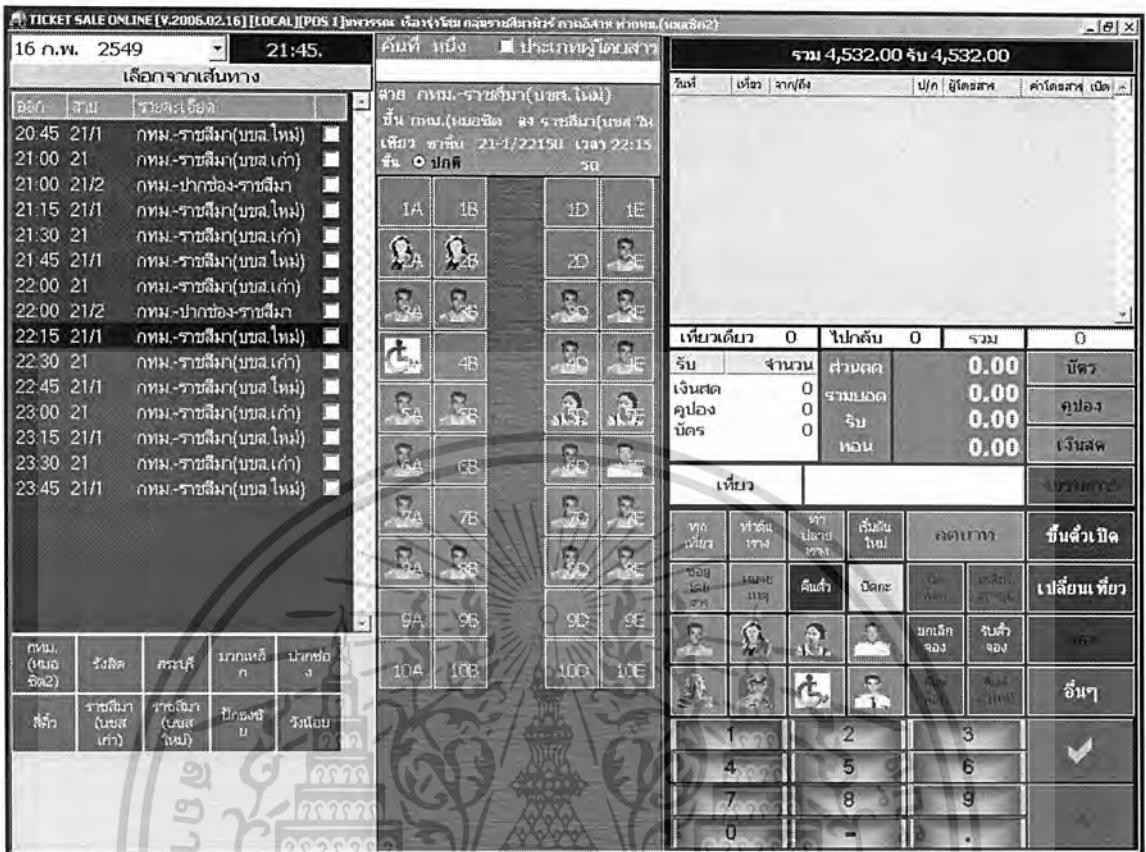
TICKET SALE ONLINE [V.2006.02.16] [LOCAL][POS 1] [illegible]

16 ก.พ. 2549 21:45.

เลือกจากเส้นทาง

| ออก | สาย | รายละเอียด |
|---|---|---|
| 20:45 | 21/1 | กทม.-ราชสีมา(บขส.ใหม่) |
| 21:00 | 21 | กทม.-ราชสีมา(บขส.เก่า) |
| 21:00 | 21/2 | กทม.-ปากช่อง-ราชสีมา |
| 21:15 | 21/1 | กทม.-ราชสีมา(บขส.ใหม่) |
| 21:30 | 21 | กทม.-ราชสีมา(บขส.เก่า) |
| 21:45 | 21/1 | กทม.-ราชสีมา(บขส.ใหม่) |
| 22:00 | 21 | กทม.-ราชสีมา(บขส.เก่า) |
| 22:00 | 21/2 | กทม.-ปากช่อง-ราชสีมา |
| 22:15 | 21/1 | กทม.-ราชสีมา(บขส.ใหม่) |
| 22:30 | 21 | กทม.-ราชสีมา(บขส.เก่า) |
| 22:45 | 21/1 | กทม.-ราชสีมา(บขส.ใหม่) |
| 23:00 | 21 | กทม.-ราชสีมา(บขส.เก่า) |
| 23:15 | 21/1 | กทม.-ราชสีมา(บขส.ใหม่) |
| 23:30 | 21 | กทม.-ราชสีมา(บขส.เก่า) |
| 23:45 | 21/1 | กทม.-ราชสีมา(บขส.ใหม่) |

กทม.(หมอชิต2) รังสิต สระบุรี มวกเหล็ก ปากช่อง สีคิ้ว ราชสีมา(บขส เก่า) ราชสีมา(บขส ใหม่) ปักธงชัย วังน้อย

ค้นที่นั่ง ประเภทผู้โดยสาร

สาย กทม.-ราชสีมา(บขส.ใหม่)
ขึ้น กทม.(หมอชิต ลง ราชสีมา(บขส ให
เที่ยว ชานชาลา 21-1/2215บ เวลา 22:15
ชั้น ปกติ รถ

1A 1B 1D 1E 2A 2B 2D 2E 3A 3B 3D 3E 4B 4D 4E 5A 5B 5D 5E 6A 6B 6D 6E 7A 7B 7D 7E 8A 8B 8D 8E 9A 9B 9D 9E 10A 10B 10D 10E

รวม 4,532.00 รับ 4,532.00

วันที่ เที่ยว จาก/ถึง ป/ก ผู้โดยสาร ค่าโดยสาร เปิด

เที่ยวเดียว 0 ไปกลับ 0 รวม 0

| รับ | จำนวน |
|---|---|
| เงินสด | 0 |
| คูปอง | 0 |
| บัตร | 0 |

ส่วนลด 0.00
รวมยอด 0.00
รับ 0.00
ทอน 0.00

บัตร คูปอง เงินสด

เที่ยว

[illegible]

ทุกเที่ยว ทำต้นทาง ทำปลายทาง เริ่มต้นใหม่ ลดบาท ขึ้นตั๋วเปิด

ข้อมูลโดยสาร แผงผัง คืนตั๋ว ปิดกะ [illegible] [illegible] เปลี่ยนเที่ยว

ยกเลิกจอง รับตั๋วจอง

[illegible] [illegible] อื่นๆ

1 2 3 4 5 6 7 8 9 0 - .